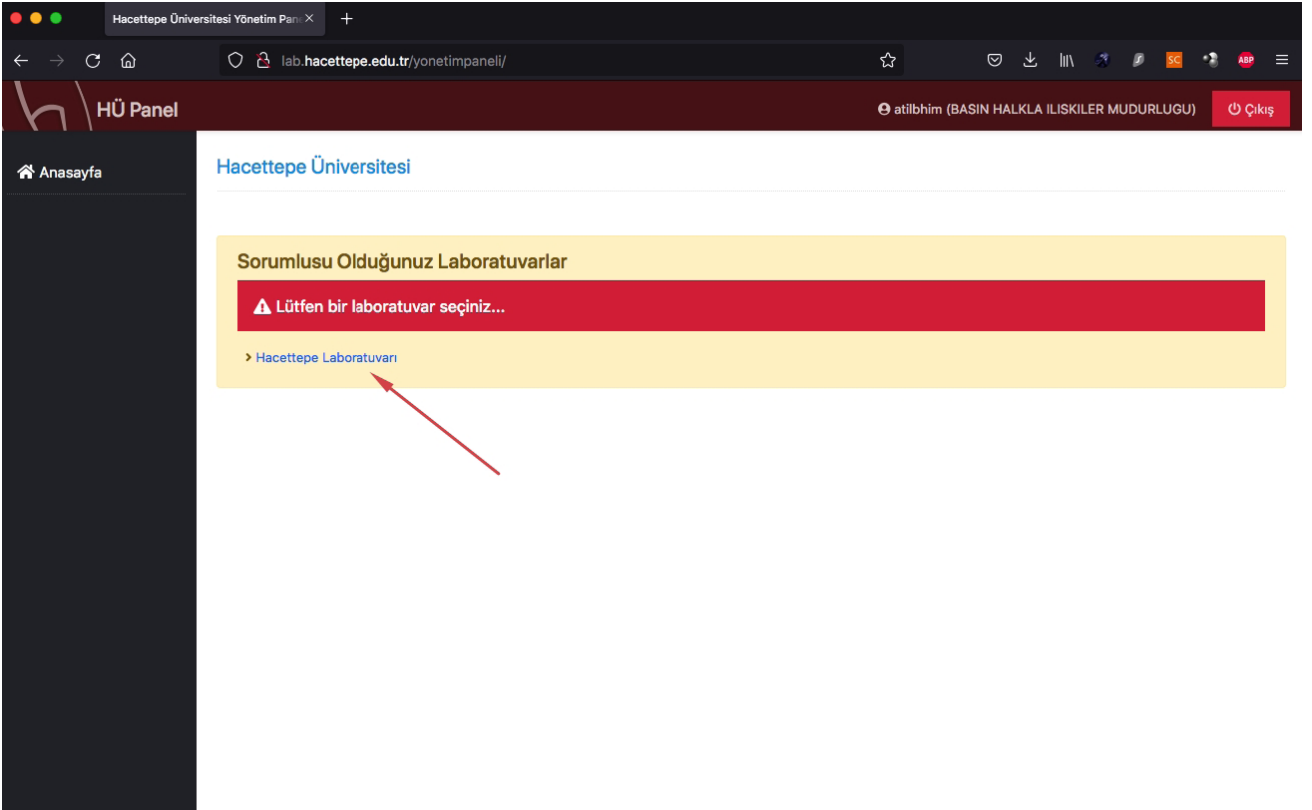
Hacettepe Üniversitesi Yönetim Pan

lab.hacettepe.edu.tr/yonetimpaneli/

SC

ABP

HÜ Panel

atilbhim (BASIN HALKLA ILISKILER MUDURLUGU)

Çıkış

Anasayfa

Hacettepe Üniversitesi

Sorumlusu Olduğunuz Laboratuvarlar

Lütfen bir laboratuvar seçiniz...

Hacettepe Laboratuvarı